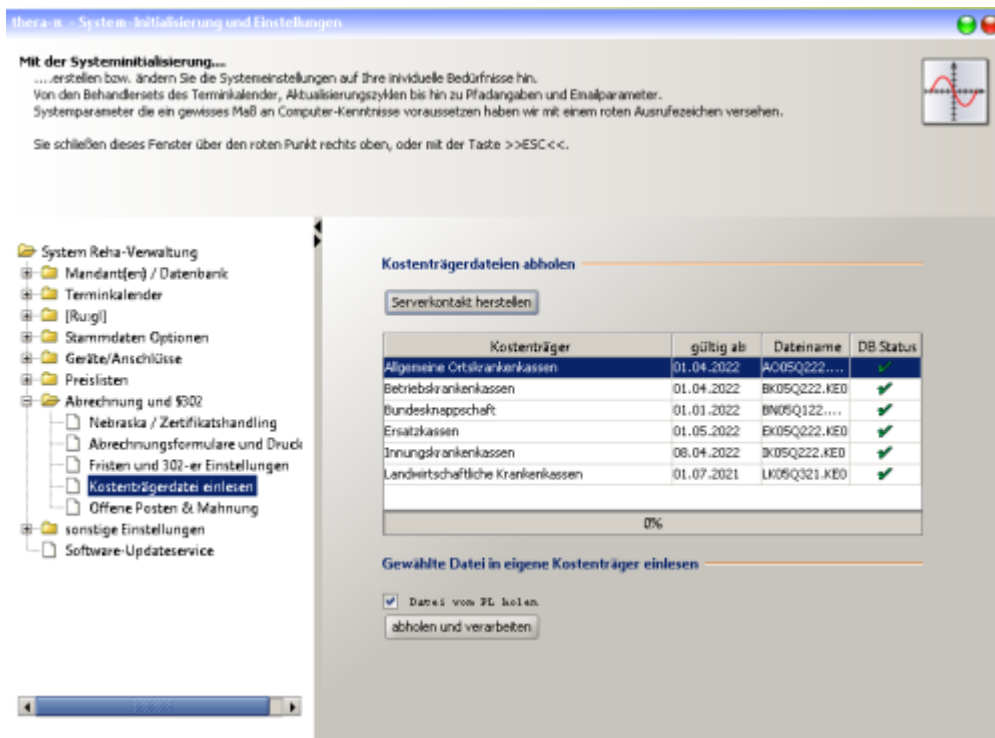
thera-π - System-Initialisierung und Einstellungen

Mit der Systeminitialisierung....
....erstellen bzw. ändern Sie die Systemeinstellungen auf Ihre inividuelle Bedürfnisse hin.
Von den Behandlersets des Terminkalender, Aktualisierungszyklen bis hin zu Pfadangaben und Emailparameter.
Systemparameter die ein gewisses Maß an Computer-Kenntnisse voraussetzen haben wir mit einem roten Ausrufezeichen versehen.

Sie schließen dieses Fenster über den roten Punkt rechts oben, oder mit der Taste >>ESC<<.

System Reha-Verwaltung
Mandant(en) / Datenbank
Terminkalender
[Ru:gl]
Stammdaten Optionen
Geräte/Anschlüsse
Preislisten
Abrechnung und §302
Nebraska / Zertifikatshandling
Abrechnungsformulare und Druck
Fristen und 302-er Einstellungen
Kostenträgerdatei einlesen
Offene Posten & Mahnung
sonstige Einstellungen
Software-Updateservice

Kostenträgerdateien abholen

Serverkontakt herstellen

| Kostenträger | gültig ab | Dateiname | DB Status |
|---|---|---|---|
| Allgemeine Ortskrankenkassen | 01.04.2022 | AO05Q222.... | ✔ |
| Betriebskrankenkassen | 01.04.2022 | BK05Q222.KE0 | ✔ |
| Bundesknappschaft | 01.01.2022 | BN05Q122.... | ✔ |
| Ersatzkassen | 01.05.2022 | EK05Q222.KE0 | ✔ |
| Innungskrankenkassen | 08.04.2022 | IK05Q222.KE0 | ✔ |
| Landwirtschaftliche Krankenkassen | 01.07.2021 | LK05Q321.KE0 | ✔ |

0%

Gewählte Datei in eigene Kostenträger einlesen

Datei vom PL holen
abholen und verarbeiten